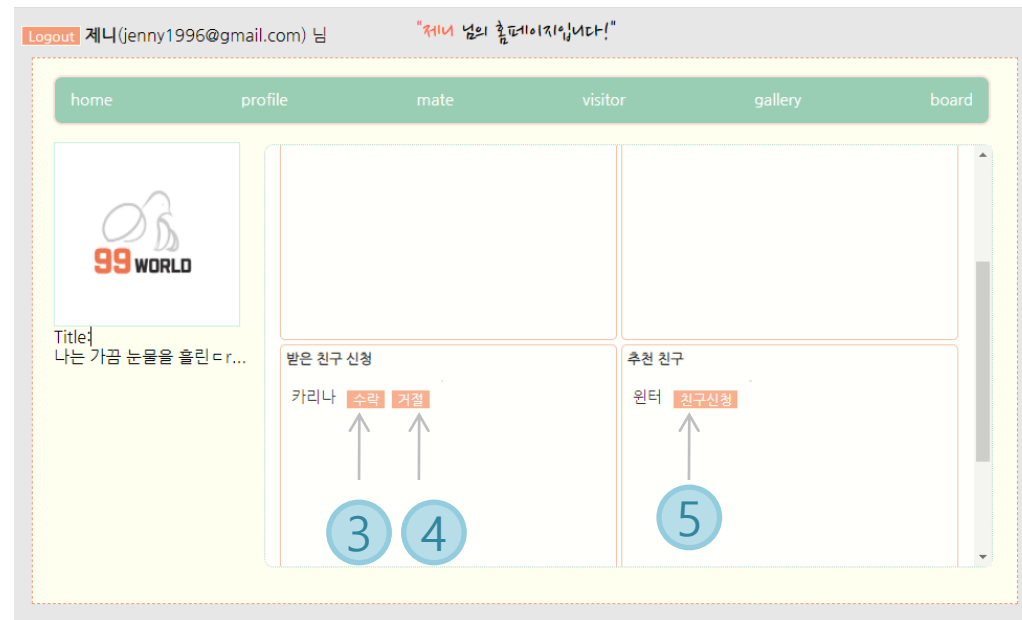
Logout 제니(jenny1996@gmail.com) 님

"제니 님의 홈페이지입니다!"

home profile mate visitor gallery board

99 WORLD

Title:
나는 가끔 눈물을 흘린ㄷr...

받은 친구 신청

카리나 수락 거절

3 4

추천 친구

윈터 친구신청

5